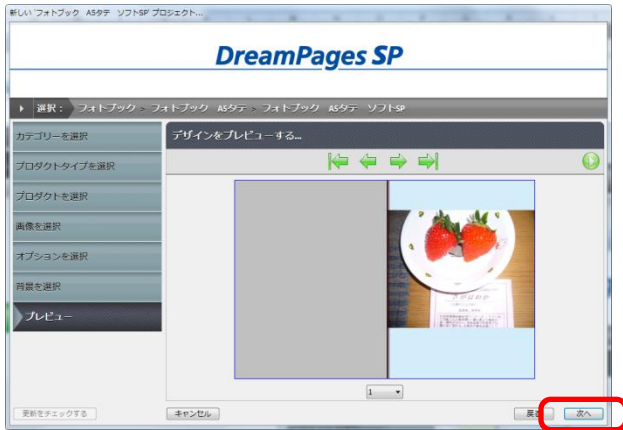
新しい フォトブック A5タテ ソフトSP プロジェクト...

DreamPages SP

選択： フォトブック > フォトブック A5タテ > フォトブック A5タテ ソフトSP

カテゴリーを選択
プロダクトタイプを選択
プロダクトを選択
画像を選択
オプションを選択
背景を選択
プレビュー

デザインをプレビューする...

1

更新をチェックする
キャンセル
戻る
次へ